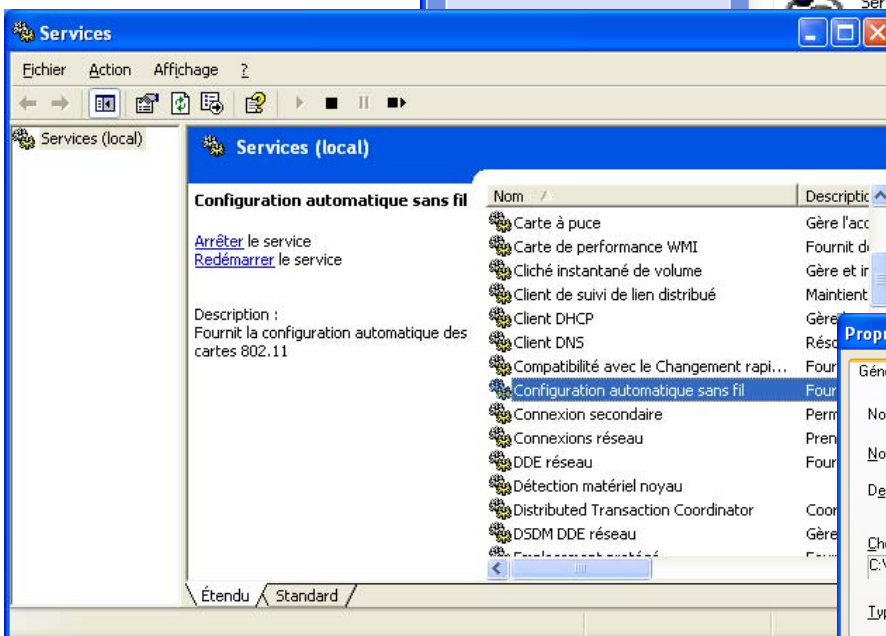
Ser

Services

Fichier Action Affichage ?

Services (local)

Services (local)

Configuration automatique sans fil

Arrêter le service
Redémarrer le service

Description :
Fournit la configuration automatique des cartes 802.11

| Nom | Descriptic |
|---|---|
| Carte à puce | Gère l'acc |
| Carte de performance WMI | Fournit d |
| Cliché instantané de volume | Gère et ir |
| Client de suivi de lien distribué | Maintient |
| Client DHCP | Gère |
| Client DNS | Réso |
| Compatibilité avec le Changement rapi... | Four |
| Configuration automatique sans fil | Four |
| Connexion secondaire | Perm |
| Connexions réseau | Pren |
| DDE réseau | Four |
| Détection matériel noyau | |
| Distributed Transaction Coordinator | Coor |
| DSDM DDE réseau | Gère |
| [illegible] | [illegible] |

Étendu Standard

Propr
Géné
No
No
De
Ch
C:\
Typ